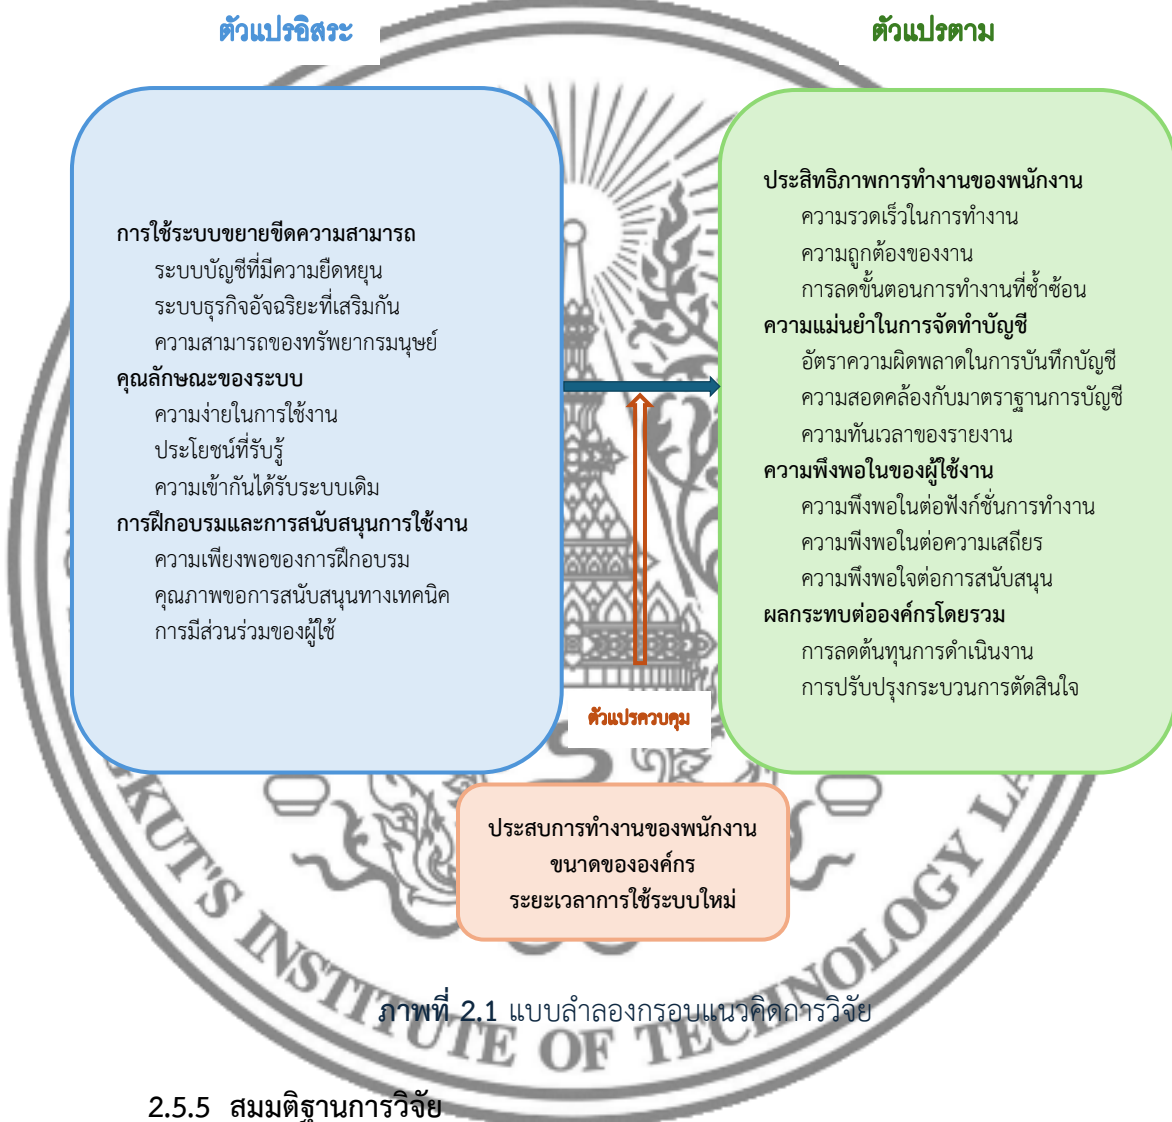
ตัวแปรอิสระ

ตัวแปรตาม

การใช้ระบบขยายขีดความสามารถ
ระบบบัญชีที่มีความยืดหยุน
ระบบธุรกิจอัจฉริยะที่เสริมกัน
ความสามารถของทรัพยากรมนุษย์
คุณลักษณะของระบบ
ความง่ายในการใช้งาน
ประโยชน์ที่รับรู้
ความเข้ากันได้รับระบบเดิม
การฝึกอบรมและการสนับสนุนการใช้งาน
ความเพียงพอของการฝึกอบรม
คุณภาพขอการสนับสนุนทางเทคนิค
การมีส่วนร่วมของผู้ใช้

ประสิทธิภาพการทำงานของพนักงาน
ความรวดเร็วในการทำงาน
ความถูกต้องของงาน
การลดขั้นตอนการทำงานที่ซ้ำซ้อน
ความแม่นยำในการจัดทำบัญชี
อัตราความผิดพลาดในการบันทึกบัญชี
ความสอดคล้องกับมาตราฐานการบัญชี
ความทันเวลาของรายงาน
ความพึงพอในของผู้ใช้งาน
ความพึงพอในต่อฟังก์ชั่นการทำงาน
ความพึงพอในต่อความเสถียร
ความพึงพอใจต่อการสนับสนุน
ผลกระทบต่อองค์กรโดยรวม
การลดต้นทุนการดำเนินงาน
การปรับปรุงกระบวนการตัดสินใจ

ตัวแปรควบคุม

ประสบการทำงานของพนักงาน
ขนาดขององค์กร
ระยะเวลาการใช้ระบบใหม่

KUT'S INSTITUTE OF TECHNOLOGY L

ภาพที่ 2.1 แบบลำลองกรอบแนวคิดการวิจัย

2.5.5 สมมติฐานการวิจัย